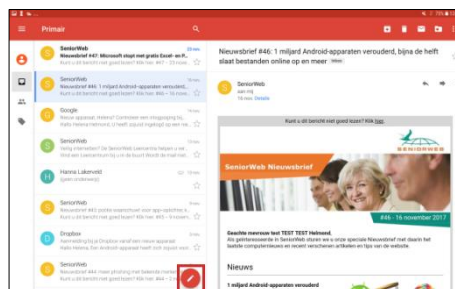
Primair

SeniorWeb
Nieuwsbrief #47: Microsoft stopt met gratis Excel- en W...
Kunt u dit bericht niet goed lezen? Klik hier. #47 - 23 nov

SeniorWeb
Nieuwsbrief #46: 1 miljard Android-apparaten verouderd
Kunt u dit bericht niet goed lezen? Klik hier. #46 - 16 nov

Google
Hallo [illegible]

SeniorWeb
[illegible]

Hanna Lakerveld
(geen onderwerp)

SeniorWeb
Nieuwsbrief #45: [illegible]
Kunt u dit bericht niet goed lezen? Klik hier. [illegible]

Dropbox
Aanmelding bij Dropbox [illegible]

SeniorWeb
Nieuwsbrief #44: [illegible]
Kunt u dit bericht niet goed lezen? Klik hier. #44 - 2 nov

Nieuwsbrief #46: 1 miljard Android-apparaten verouderd, bijna de helft slaat bestanden online op en meer Inbox

SeniorWeb
aan mij
16 nov. Details

Kunt u dit bericht niet goed lezen? Klik hier.

SENIORWEB

SeniorWeb Nieuwsbrief

#46 - 16 november 2017

Geachte mevrouw test TEST Helmond,
Als geïnteresseerde in SeniorWeb sturen we u onze speciale Nieuwsbrief met daarin het laatste computernieuws en recent verschenen artikelen en tips van de website.

Nieuws

1 miljard Android-apparaten verouderd